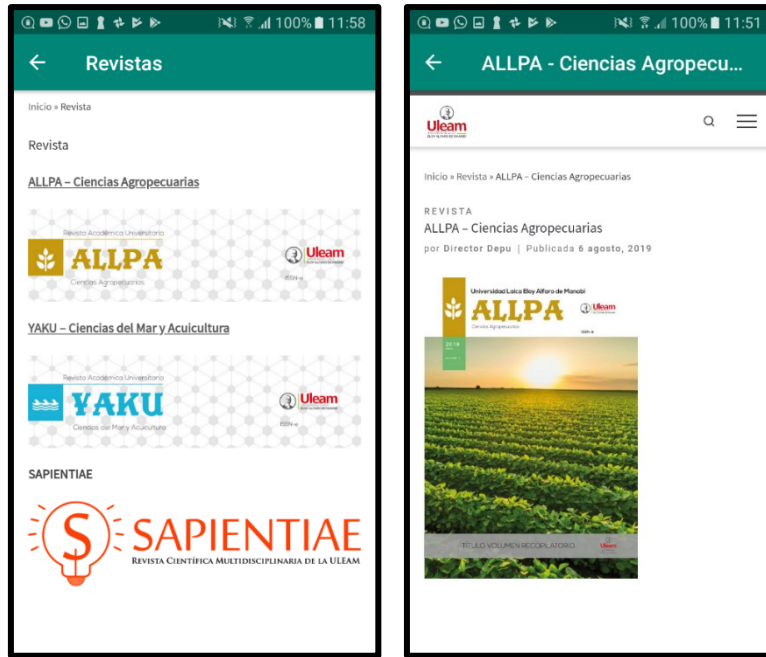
100% 11:58

Revistas

Inicio » Revista

Revista

ALLPA – Ciencias Agropecuarias

Revista Académica Universitaria
ALLPA
Ciencias Agropecuarias
Uleam
ISSN-e

YAKU – Ciencias del Mar y Acuicultura

Revista Académica Universitaria
YAKU
Ciencias del Mar y Acuicultura
Uleam
ISSN-e

SAPIENTIAE

SAPIENTIAE
REVISTA CIENTÍFICA MULTIDISCIPLINARIA DE LA ULEAM

100% 11:51

ALLPA - Ciencias Agropecu...

Uleam

Inicio » Revista » ALLPA – Ciencias Agropecuarias

REVISTA
ALLPA – Ciencias Agropecuarias
por Director Depu | Publicada 6 agosto, 2019

Universidad Laica Eloy Alfaro de Manabí
ALLPA
Ciencias Agropecuarias
Uleam
ISSN-e
2019
TÍTULO VOLUMEN RECOPILATORIO
Uleam